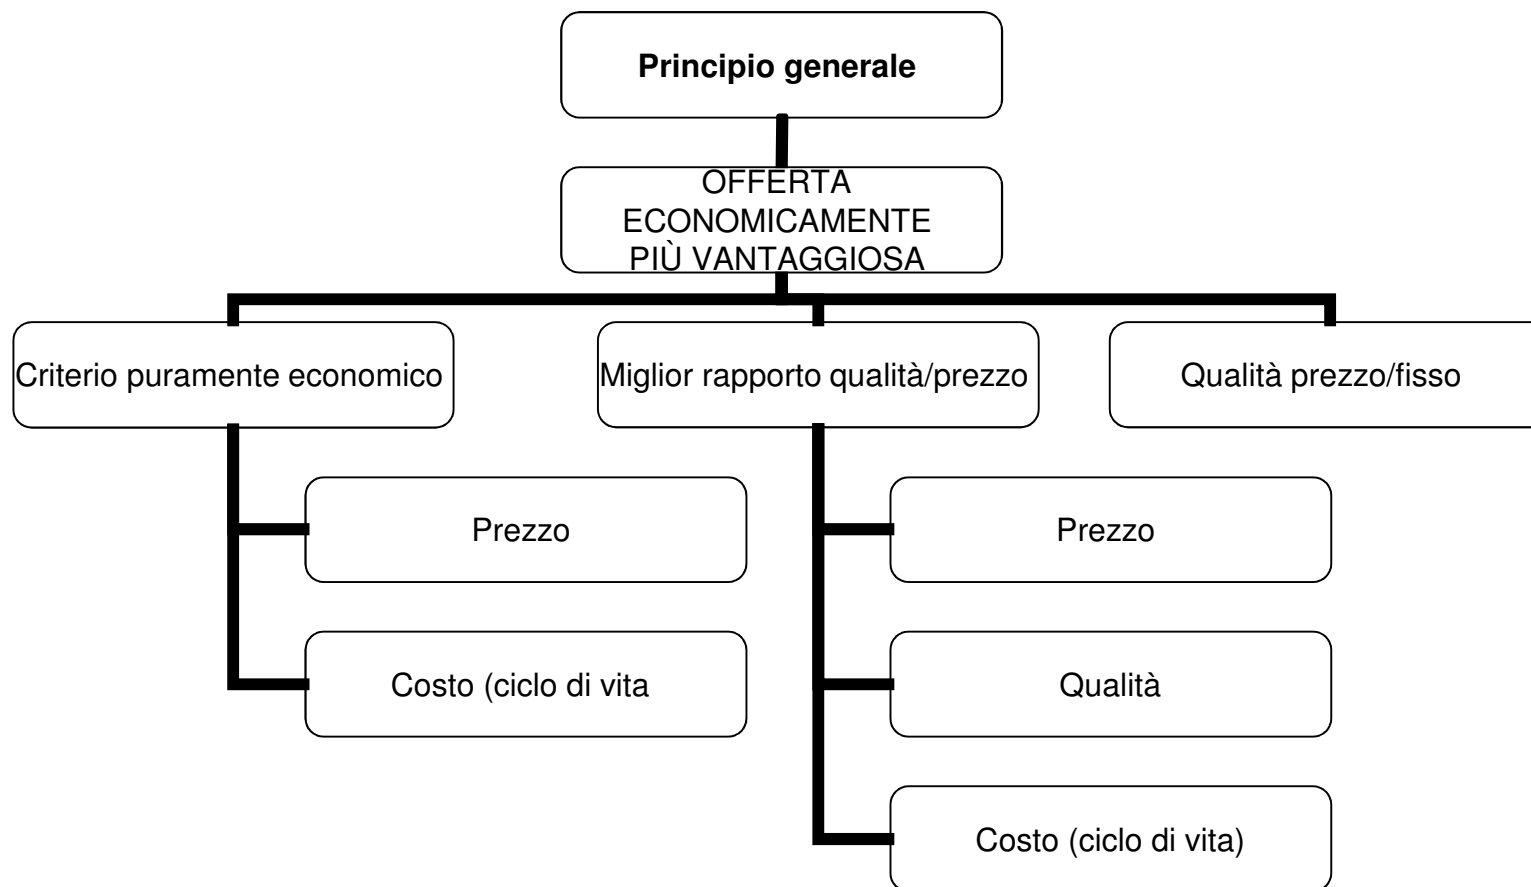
**Principio generale**

OFFERTA ECONOMICAMENTE PIÙ VANTAGGIOSA

Criterio puramente economico

Prezzo

Costo (ciclo di vita

Miglior rapporto qualità/prezzo

Prezzo

Qualità

Costo (ciclo di vita)

Qualità prezzo/fisso